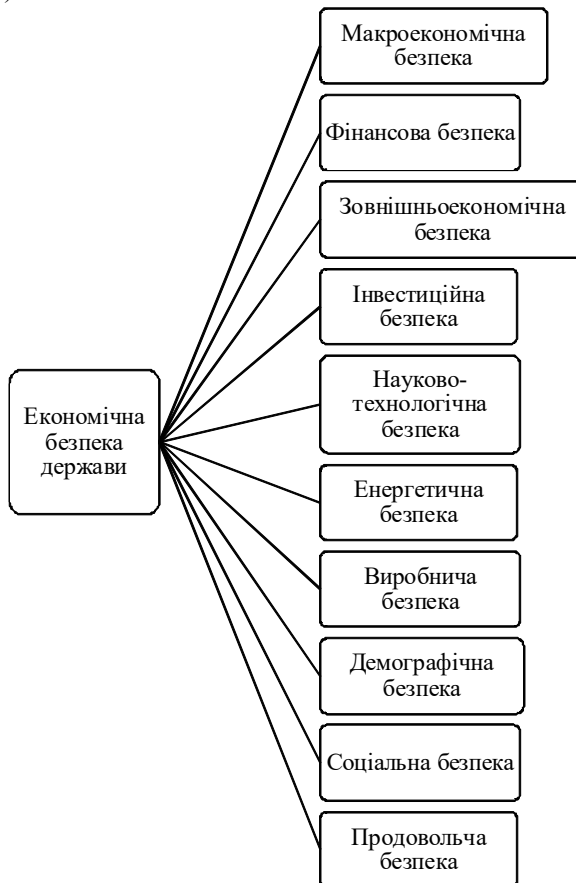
Економічна безпека держави

Макроекономічна безпека

Фінансова безпека

Зовнішньоекономічна безпека

Інвестиційна безпека

Науково-технологічна безпека

Енергетична безпека

Виробнича безпека

Демографічна безпека

Соціальна безпека

Продовольча безпека